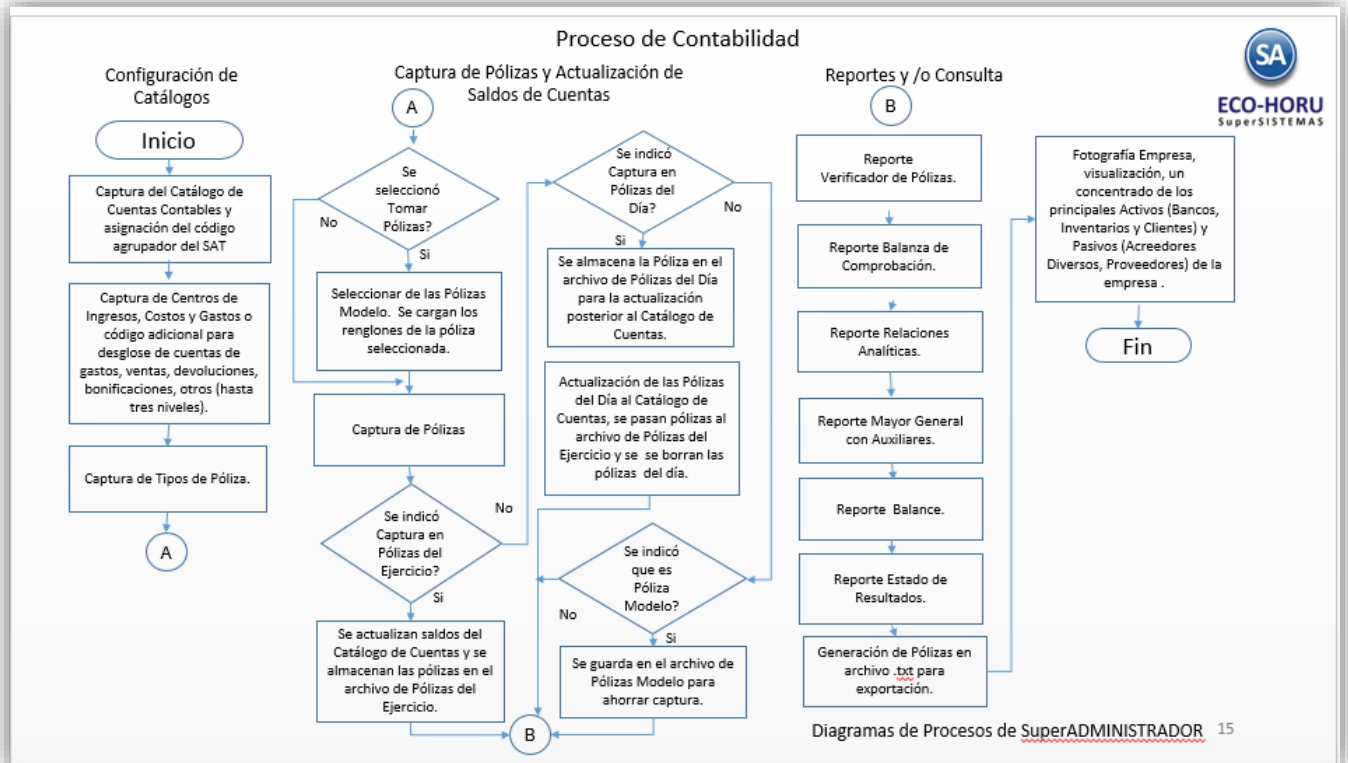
Proceso de Contabilidad

SA
ECO-HORU
SuperSISTEMAS

Configuración de Catálogos

Inicio

Captura del Catálogo de Cuentas Contables y asignación del código agrupador del SAT

Captura de Centros de Ingresos, Costos y Gastos o código adicional para desglose de cuentas de gastos, ventas, devoluciones, bonificaciones, otros (hasta tres niveles).

Captura de Tipos de Póliza.

A

Captura de Pólizas y Actualización de Saldos de Cuentas

A

Se seleccionó Tomar Pólizas?

No

Si

Seleccionar de las Pólizas Modelo. Se cargan los renglones de la póliza seleccionada.

Captura de Pólizas

Se indicó Captura en Pólizas del Ejercicio?

No

Si

Se actualizan saldos del Catálogo de Cuentas y se almacenan las pólizas en el archivo de Pólizas del Ejercicio.

Se indicó Captura en Pólizas del Día?

No

Si

Se almacena la Póliza en el archivo de Pólizas del Día para la actualización posterior al Catálogo de Cuentas.

Actualización de las Pólizas del Día al Catálogo de Cuentas, se pasan pólizas al archivo de Pólizas del Ejercicio y se se borran las pólizas del día.

Se indicó que es Póliza Modelo?

No

Si

Se guarda en el archivo de Pólizas Modelo para ahorrar captura.

B

Reportes y /o Consulta

B

Reporte Verificador de Pólizas.

Reporte Balanza de Comprobación.

Reporte Relaciones Analíticas.

Reporte Mayor General con Auxiliares.

Reporte Balance.

Reporte Estado de Resultados.

Generación de Pólizas en archivo .txt para exportación.

Fotografía Empresa, visualización, un concentrado de los principales Activos (Bancos, Inventarios y Clientes) y Pasivos (Acreedores Diversos, Proveedores) de la empresa .

Fin

Diagramas de Procesos de SuperADMINISTRADOR 15